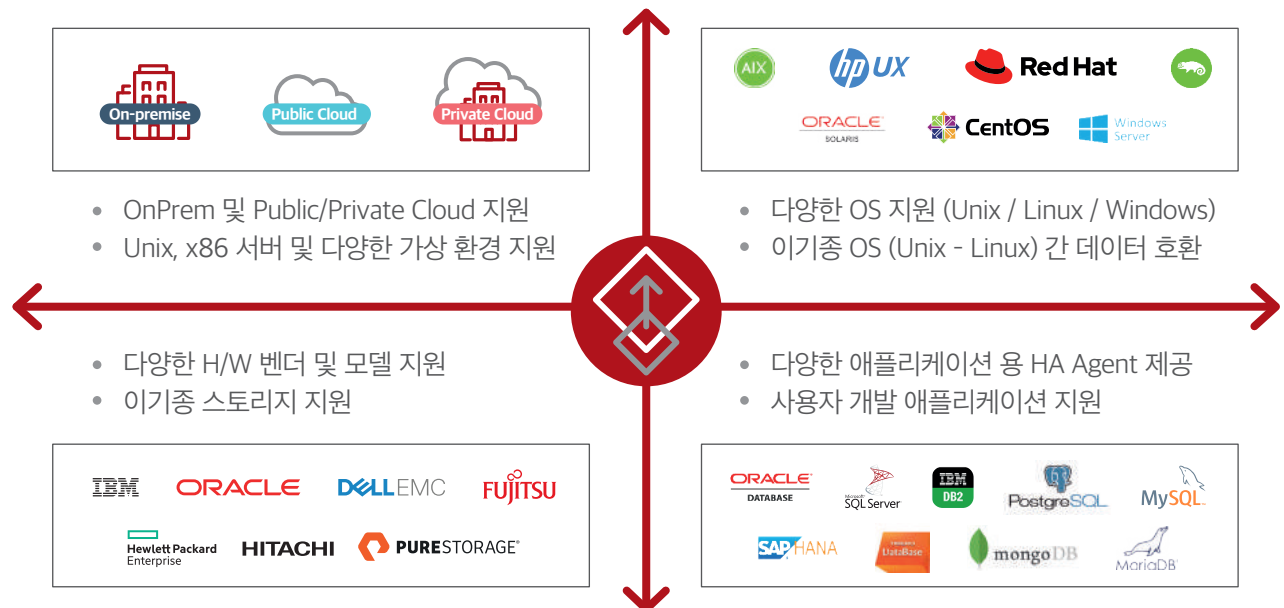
On-premise Public Cloud Private Cloud

AIX hp UX Red Hat
ORACLE SOLARIS CentOS Windows Server

• OnPrem 및 Public/Private Cloud 지원
• Unix, x86 서버 및 다양한 가상 환경 지원

• 다양한 OS 지원 (Unix / Linux / Windows)
• 이기종 OS (Unix - Linux) 간 데이터 호환

• 다양한 H/W 벤더 및 모델 지원
• 이기종 스토리지 지원

• 다양한 애플리케이션 용 HA Agent 제공
• 사용자 개발 애플리케이션 지원

IBM ORACLE DELL EMC FUJITSU
Hewlett Packard Enterprise HITACHI PURESTORAGE®

ORACLE DATABASE Microsoft SQL Server IBM DB2 PostgreSQL MySQL.
SAP HANA DataBase mongoDB MariaDB